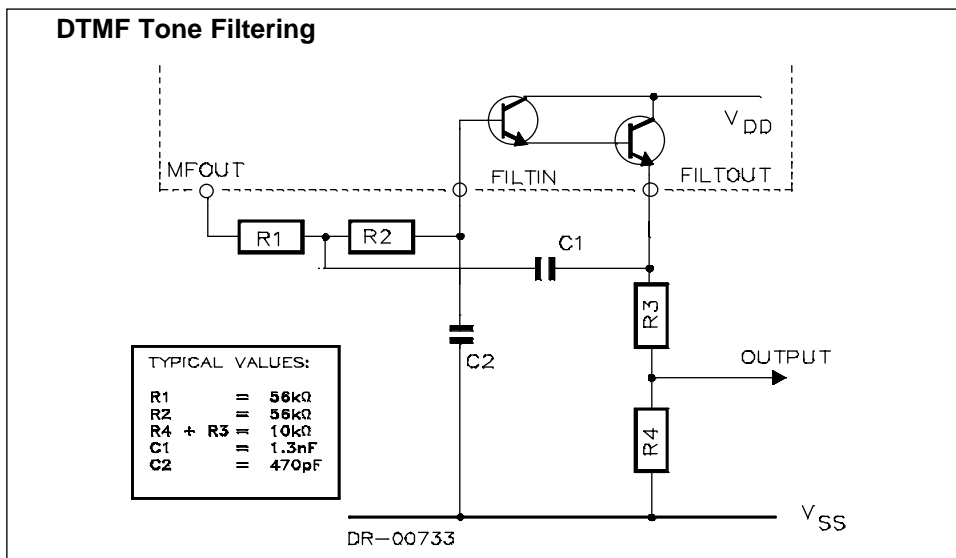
DTMF Tone Filtering

$V_{DD}$

MFOUT

FILTIN

FILTOUT

R1

R2

C1

R3

C2

OUTPUT

R4

TYPICAL VALUES:

| | | |
|---|---|---|
| R1 | = | 56kΩ |
| R2 | = | 56kΩ |
| R4 + R3 | = | 10kΩ |
| C1 | = | 1.3nF |
| C2 | = | 470pF |

$V_{SS}$

DR−00733